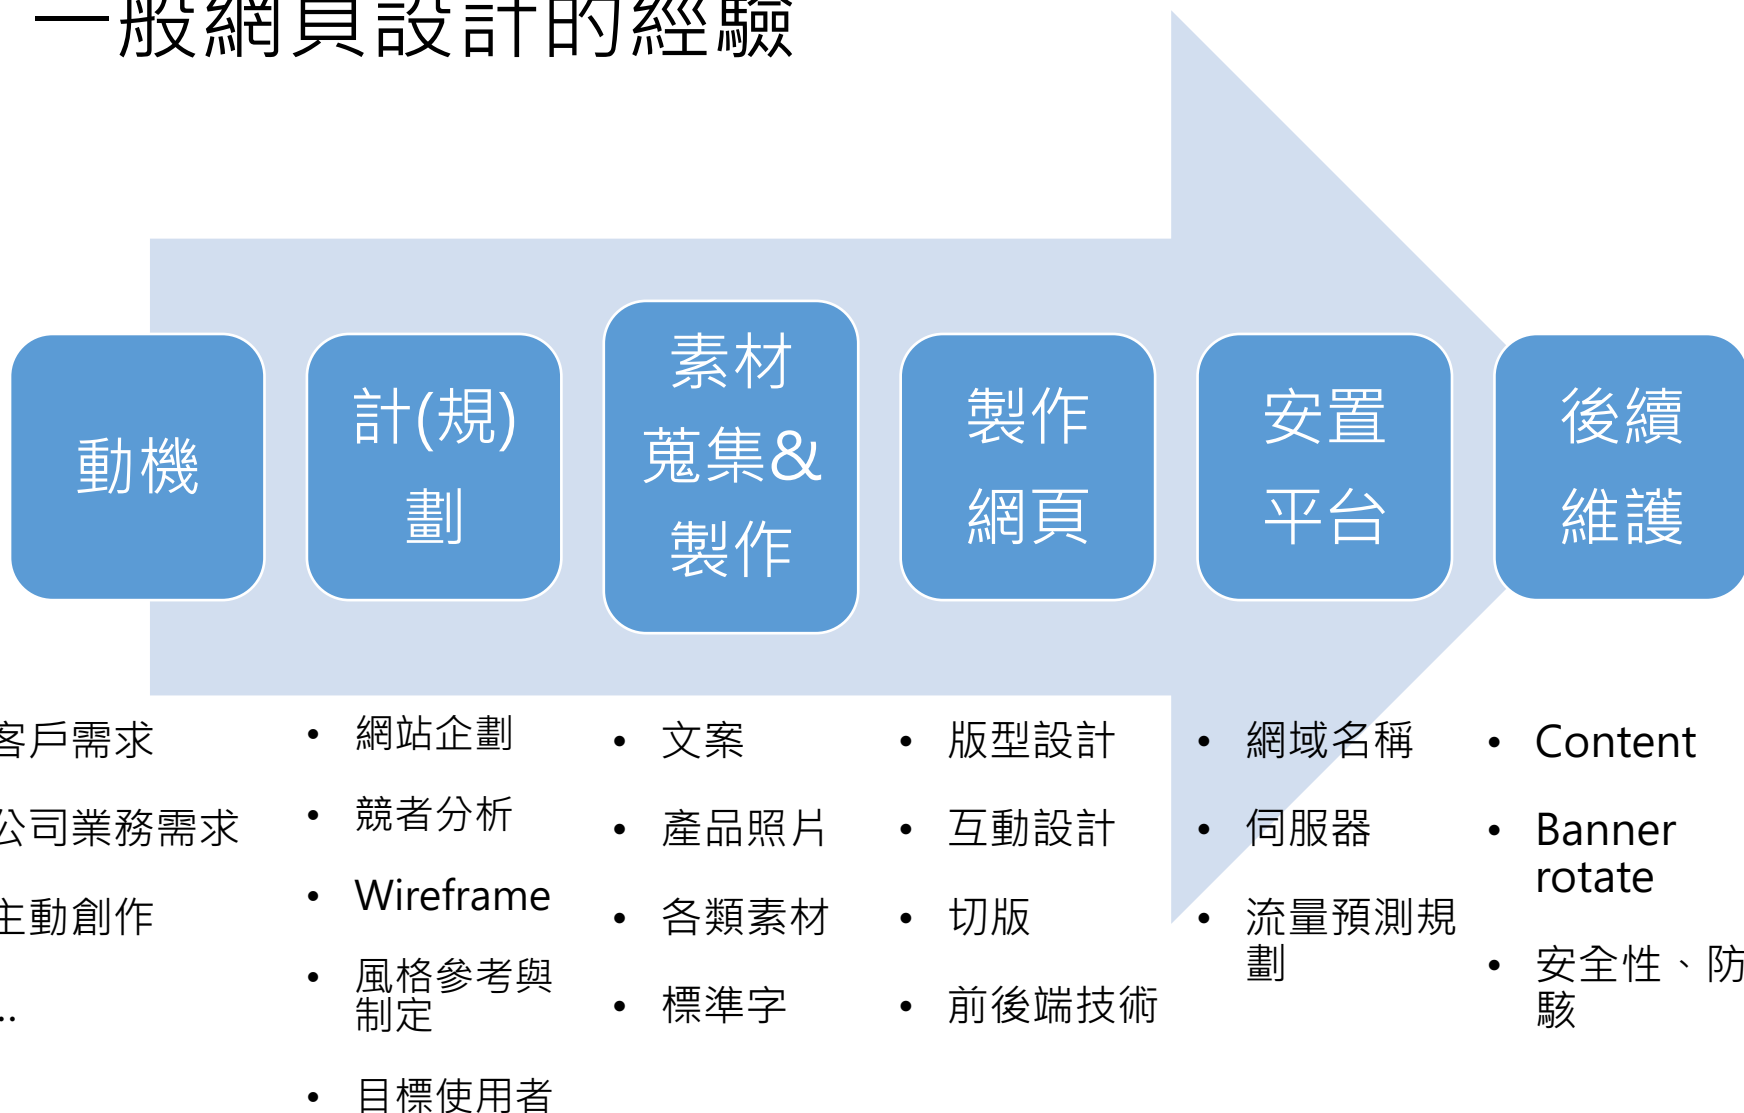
一般網頁設計的經驗

動機

計(規)劃

素材蒐集&製作

製作網頁

安置平台

後續維護

客戶需求

公司業務需求

主動創作

..

• 網站企劃
• 競者分析
• Wireframe
• 風格參考與制定
• 目標使用者

• 文案
• 產品照片
• 各類素材
• 標準字

• 版型設計
• 互動設計
• 切版
• 前後端技術

• 網域名稱
• 伺服器
• 流量預測規劃

• Content
• Banner rotate
• 安全性、防駭